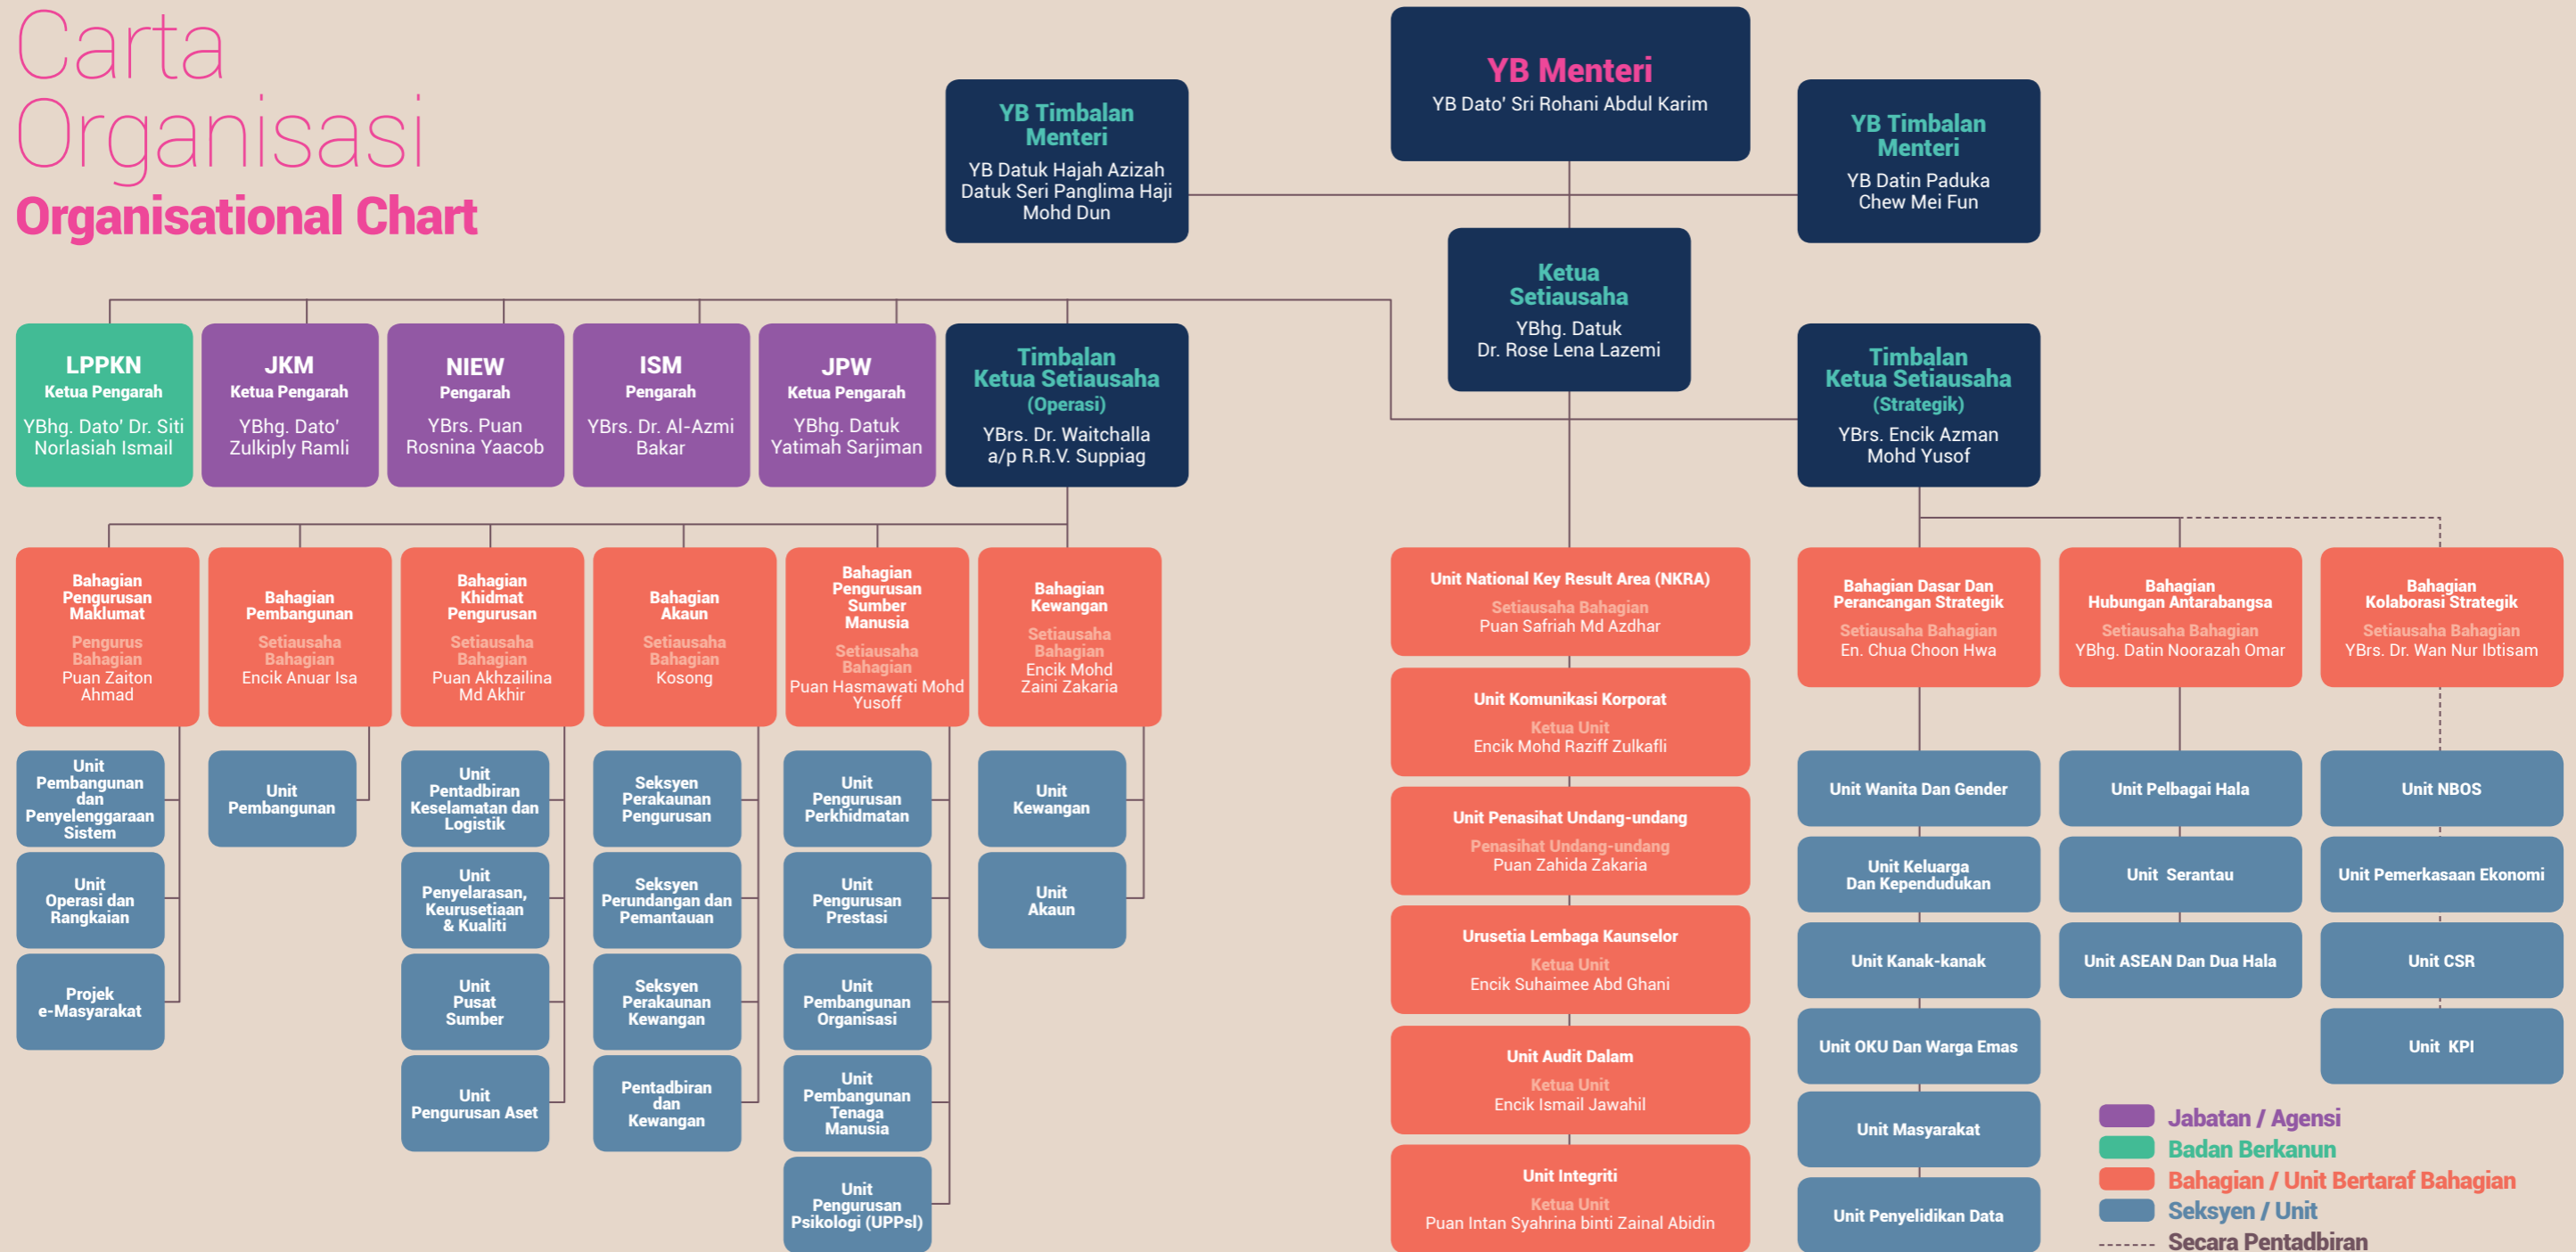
Carta Organisasi
Organisational Chart

YB Menteri
YB Dato' Sri Rohani Abdul Karim

YB Timbalan Menteri
YB Datuk Hajah Azizah Datuk Seri Panglima Haji Mohd Dun

YB Timbalan Menteri
YB Datin Paduka Chew Mei Fun

Ketua Setiausaha
YBhg. Datuk Dr. Rose Lena Lazemi

LPPKN
Ketua Pengarah
YBhg. Dato' Dr. Siti Norlasiah Ismail

JKM
Ketua Pengarah
YBhg. Dato' Zulkiply Ramli

NIEW
Pengarah
YBrs. Puan Rosnina Yaacob

ISM
Pengarah
YBrs. Dr. Al-Azmi Bakar

JPW
Ketua Pengarah
YBhg. Datuk Yatimah Sarjiman

Timbalan Ketua Setiausaha (Operasi)
YBrs. Dr. Waitchalla a/p R.R.V. Suppiag

Timbalan Ketua Setiausaha (Strategik)
YBrs. Encik Azman Mohd Yusof

Bahagian Pengurusan Maklumat
Pengurus Bahagian
Puan Zaiton Ahmad

Bahagian Pembangunan
Setiausaha Bahagian
Encik Anuar Isa

Bahagian Khidmat Pengurusan
Setiausaha Bahagian
Puan Akhzailina Md Akhir

Bahagian Akaun
Setiausaha Bahagian
Kosong

Bahagian Pengurusan Sumber Manusia
Setiausaha Bahagian
Puan Hasmawati Mohd Yusoff

Bahagian Kewangan
Setiausaha Bahagian
Encik Mohd Zaini Zakaria

Unit Pembangunan dan Penyelenggaraan Sistem
Unit Operasi dan Rangkaian
Projek e-Masyarakat

Unit Pembangunan

Unit Pentadbiran Keselamatan dan Logistik
Unit Penyelarasan, Keurusetiaan & Kualiti
Unit Pusat Sumber
Unit Pengurusan Aset

Seksyen Perakaunan Pengurusan
Seksyen Perundangan dan Pemantauan
Seksyen Perakaunan Kewangan
Pentadbiran dan Kewangan

Unit Pengurusan Perkhidmatan
Unit Pengurusan Prestasi
Unit Pembangunan Organisasi
Unit Pembangunan Tenaga Manusia
Unit Pengurusan Psikologi (UPPsI)

Unit Kewangan
Unit Akaun

Unit National Key Result Area (NKRA)
Setiausaha Bahagian
Puan Safriah Md Azdhar

Unit Komunikasi Korporat
Ketua Unit
Encik Mohd Raziff Zulkafli

Unit Penasihat Undang-undang
Penasihat Undang-undang
Puan Zahida Zakaria

Urusetia Lembaga Kaunselor
Ketua Unit
Encik Suhaimee Abd Ghani

Unit Audit Dalam
Ketua Unit
Encik Ismail Jawahil

Unit Integriti
Ketua Unit
Puan Intan Syahrina binti Zainal Abidin

Bahagian Dasar Dan Perancangan Strategik
Setiausaha Bahagian
En. Chua Choon Hwa

Bahagian Hubungan Antarabangsa
Setiausaha Bahagian
YBhg. Datin Noorazah Omar

Bahagian Kolaborasi Strategik
Setiausaha Bahagian
YBrs. Dr. Wan Nur Ibtisam

Unit Wanita Dan Gender
Unit Keluarga Dan Kependudukan
Unit Kanak-kanak
Unit OKU Dan Warga Emas
Unit Masyarakat
Unit Penyelidikan Data

Unit Pelbagai Hala
Unit Serantau
Unit ASEAN Dan Dua Hala

Unit NBOS
Unit Pemerkasaan Ekonomi
Unit CSR
Unit KPI

Jabatan / Agensi
Badan Berkanun
Bahagian / Unit Bertaraf Bahagian
Seksyen / Unit
Secara Pentadbiran